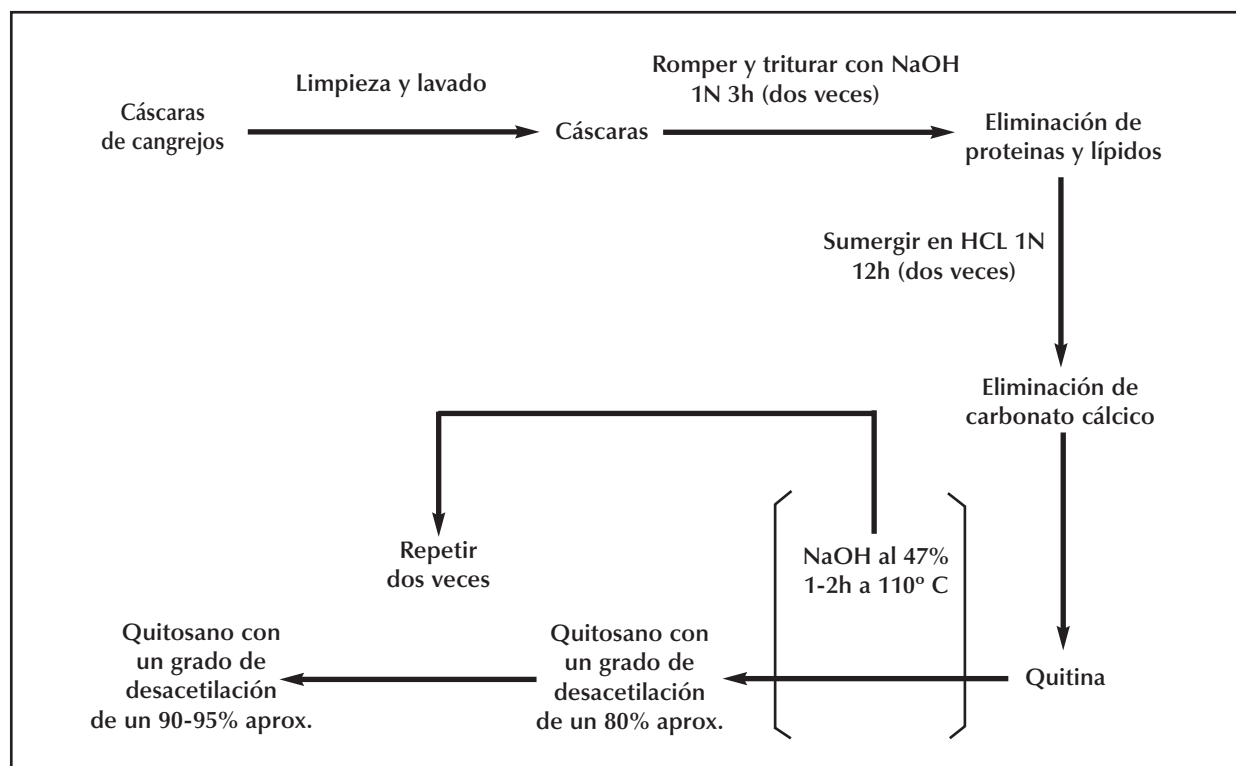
Cáscaras de cangrejos

Limpieza y lavado

Cáscaras

Romper y triturar con NaOH 1N 3h (dos veces)

Eliminación de proteinas y lípidos

Sumergir en HCL 1N 12h (dos veces)

Eliminación de carbonato cálcico

Repetir dos veces

NaOH al 47% 1-2h a 110º C

Quitina

Quitosano con un grado de desacetilación de un 80% aprox.

Quitosano con un grado de desacetilación de un 90-95% aprox.